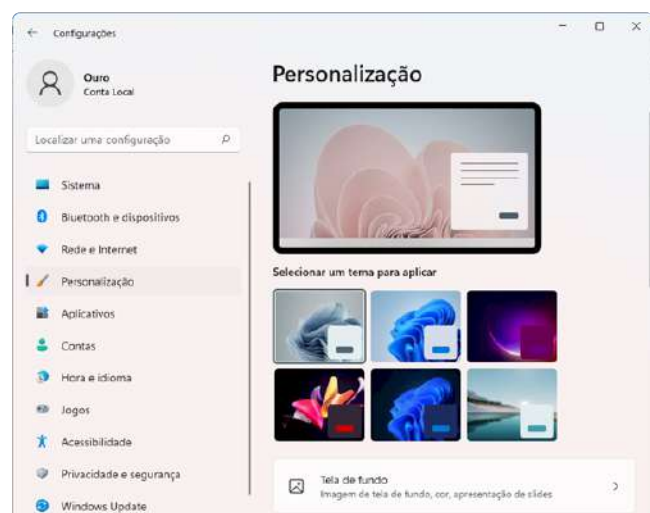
← Configurações

Ouro
Conta Local

Localizar uma configuração

Sistema
Bluetooth e dispositivos
Rede e Internet
Personalização
Aplicativos
Contas
Hora e idioma
Jogos
Acessibilidade
Privacidade e segurança
Windows Update

Personalização

Selecionar um tema para aplicar

Tela de fundo
Imagem de tela de fundo, cor, apresentação de slides